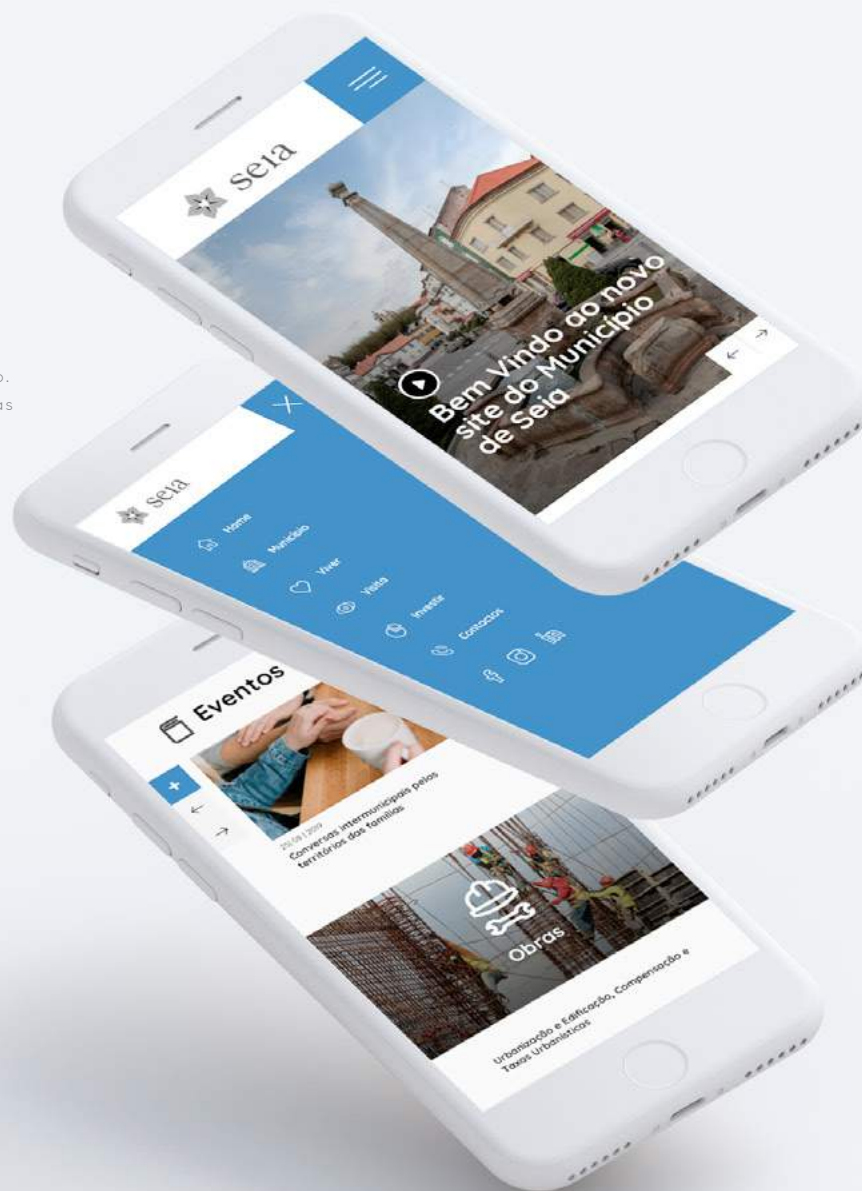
seia

Bem Vindo ao novo site do Município de Seia

o.
as

seia

Home
Município
Viver
Visita
Investir
Contactos

Eventos

+

25.09 | 2019
Conversas intermunicipais pelos territórios das famílias

Obras

Urbanização e Edificação, Compensação e Taxas Urbanísticas